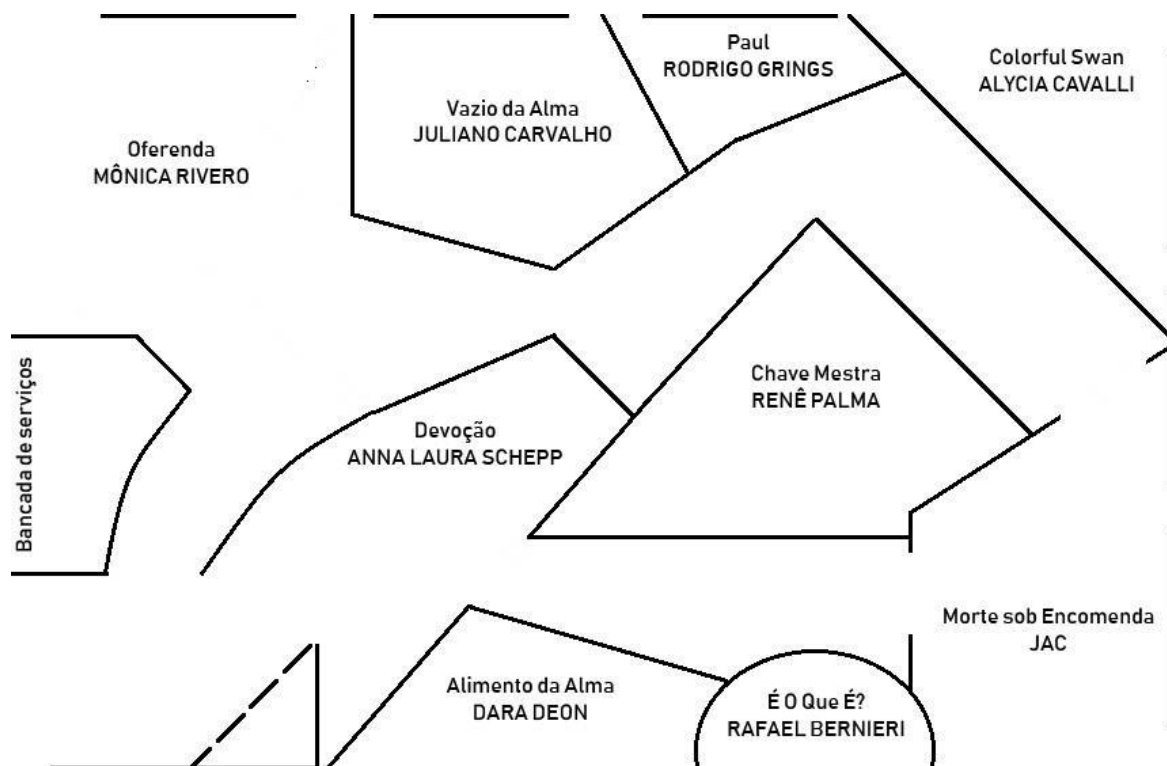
Paul
RODRIGO GRINGS

Colorful Swan
ALYCIA CAVALLI

Vazio da Alma
JULIANO CARVALHO

Oferenda
MÔNICA RIVERO

Bancada de serviços

Chave Mestra
RENÊ PALMA

Devoção
ANNA LAURA SCHEPP

Morte sob Encomenda
JAC

Alimento da Alma
DARA DEON

É O Que É?
RAFAEL BERNIERI